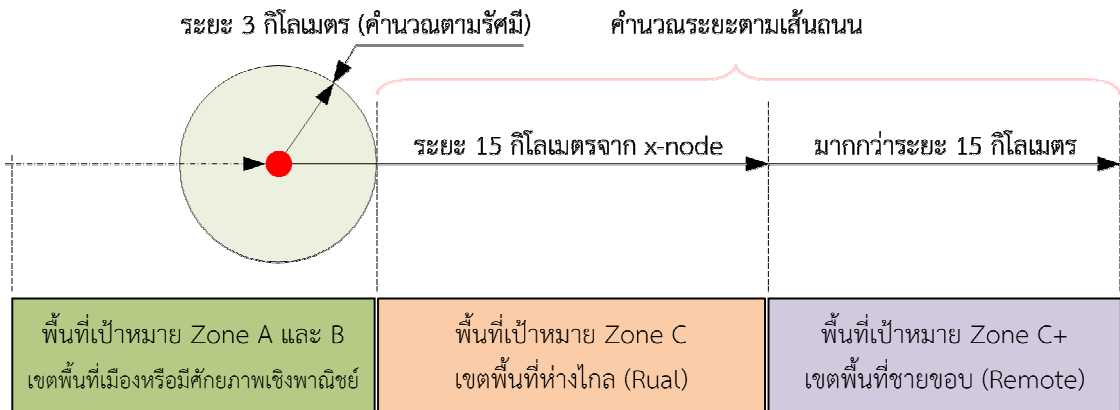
ระยะ 3 กิโลเมตร (คำนวณตามรัศมี)

คำนวณระยะตามเส้นถนน

ระยะ 15 กิโลเมตรจาก x-node

มากกว่าระยะ 15 กิโลเมตร

| พื้นที่เป้าหมาย Zone A และ B<br>เขตพื้นที่เมืองหรือมีศักยภาพเชิงพาณิชย์ | พื้นที่เป้าหมาย Zone C<br>เขตพื้นที่ห่างไกล (Rual) | พื้นที่เป้าหมาย Zone C+<br>เขตพื้นที่ชายขอบ (Remote) |
|---|---|---|